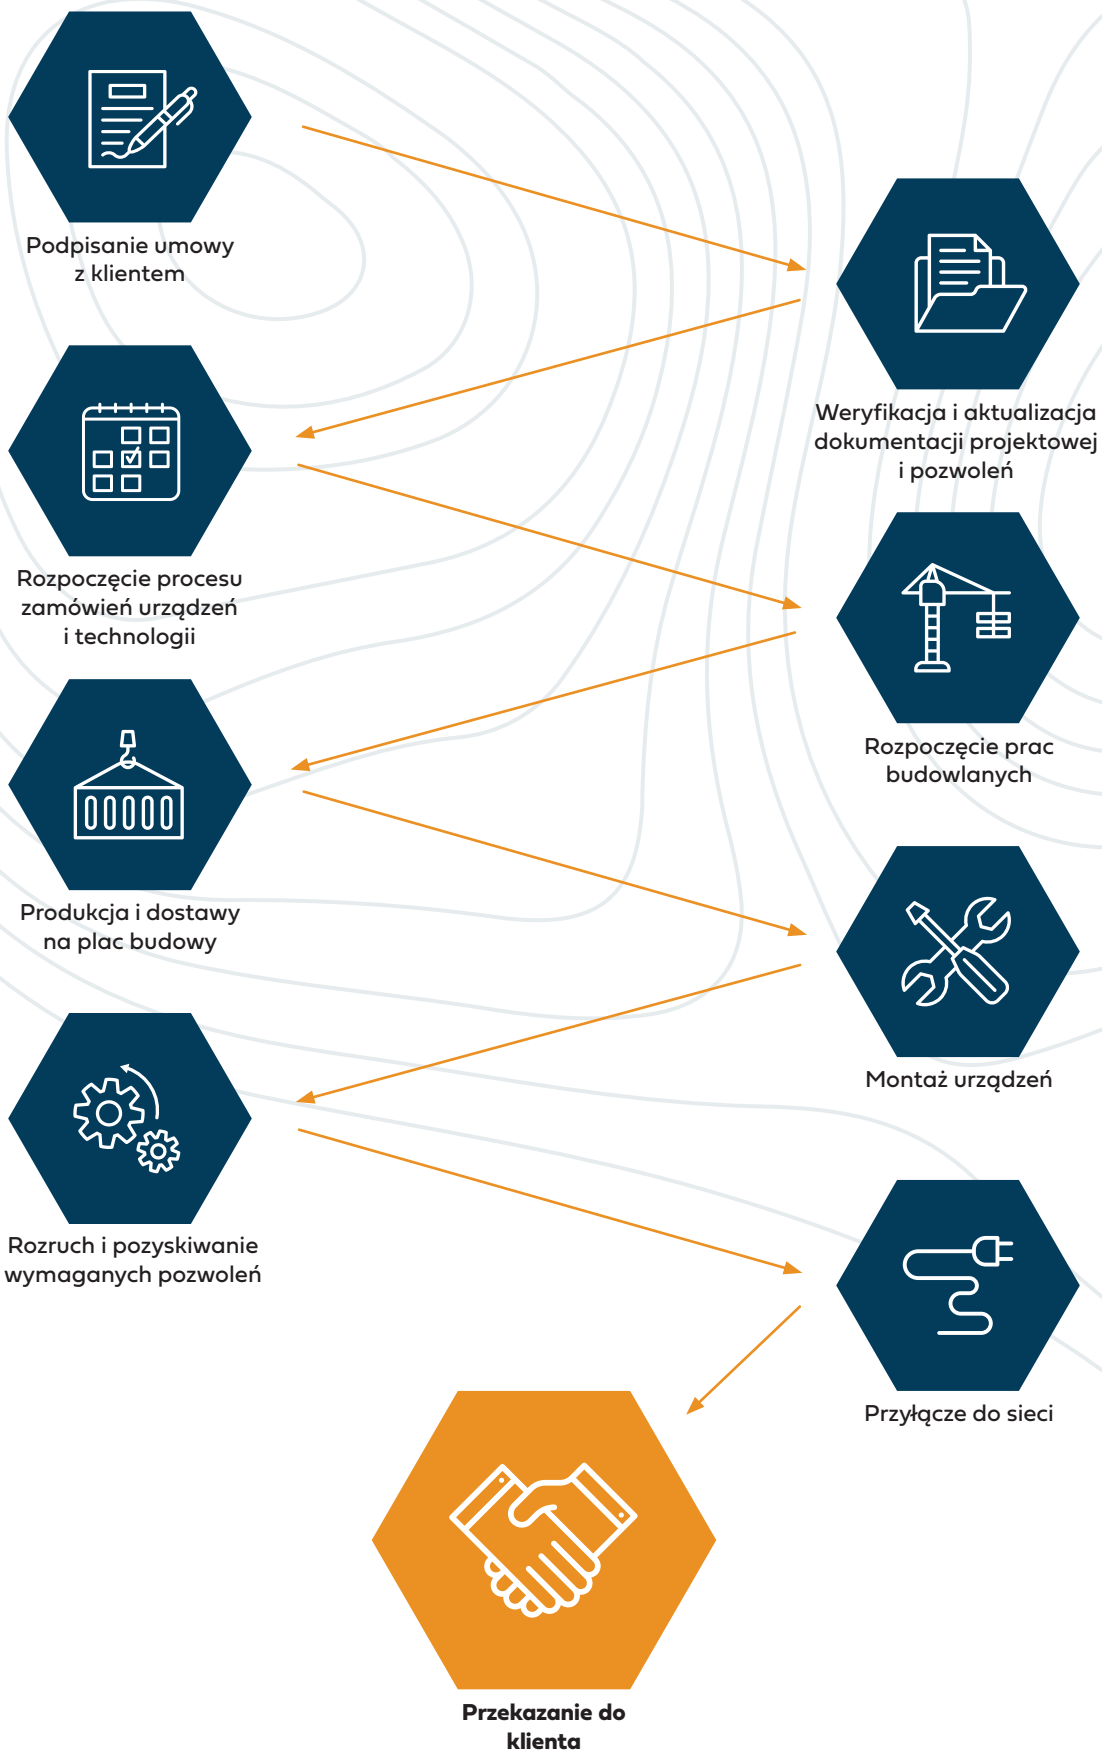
Podpisanie umowy z klientem

Weryfikacja i aktualizacja dokumentacji projektowej i pozwoleń

Rozpoczęcie procesu zamówień urządzeń i technologii

Rozpoczęcie prac budowlanych

Produkcja i dostawy na plac budowy

Montaż urządzeń

Rozruch i pozyskiwanie wymaganych pozwoleń

Przyłącze do sieci

Przekazanie do klienta